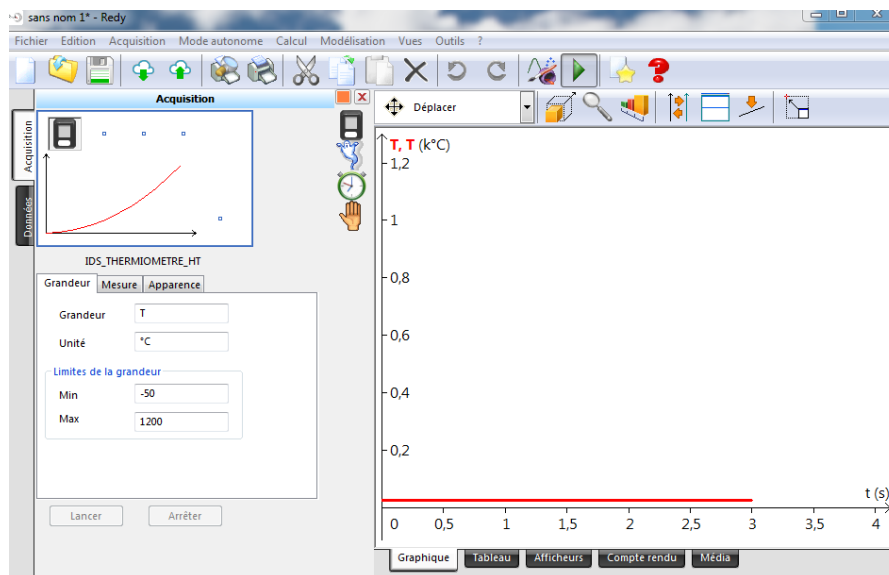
sans nom 1* - Redy

Fichier Edition Acquisition Mode autonome Calcul Modélisation Vues Outils ?

Acquisition

Acquisition

Données

IDS_THERMIOMETRE_HT

Grandeur Mesure Apparence

Grandeur T

Unité °C

Limites de la grandeur

Min -50

Max 1200

Lancer Arrêter

Déplacer

T, T (k°C)

1,2

1

0,8

0,6

0,4

0,2

t (s)

0 0,5 1 1,5 2 2,5 3 3,5 4

Graphique Tableau Afficheurs Compte rendu Média